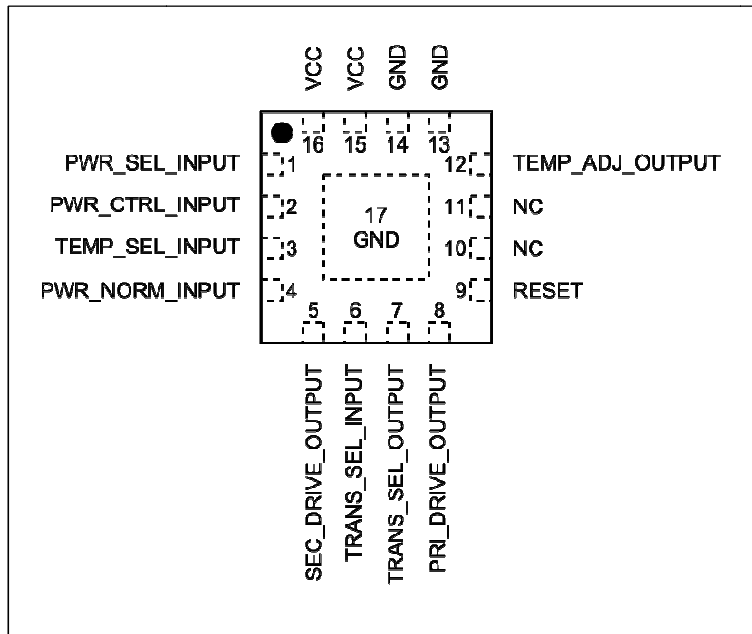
VCC VCC GND GND

16 15 14 13

PWR_SEL_INPUT 1

PWR_CTRL_INPUT 2

TEMP_SEL_INPUT 3

PWR_NORM_INPUT 4

17
GND

12 TEMP_ADJ_OUTPUT

11 NC

10 NC

9 RESET

5 6 7 8

SEC_DRIVE_OUTPUT TRANS_SEL_INPUT TRANS_SEL_OUTPUT PRI_DRIVE_OUTPUT